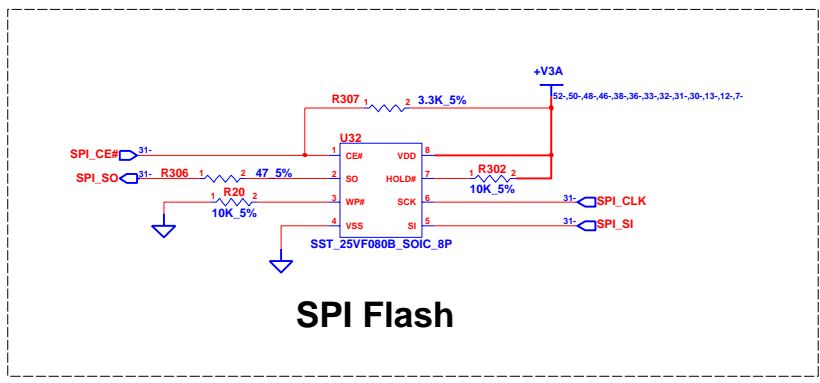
+V3A
52-,50-,48-,46-,38-,36-,33-,32-,31-,30-,13-,12-,7-

R307
1 2 3.3K_5%

U32
SPI_CE# 31- 1 CE# VDD 8
SPI_SO 31- R306 1 2 47_5% 2 SO HOLD# 7 R302 1 2 10K_5%
R20 1 2 10K_5% 3 WP# SCK 6 31- SPI_CLK
4 VSS SI 5 31- SPI_SI
SST_25VF080B_SOIC_8P

SPI Flash